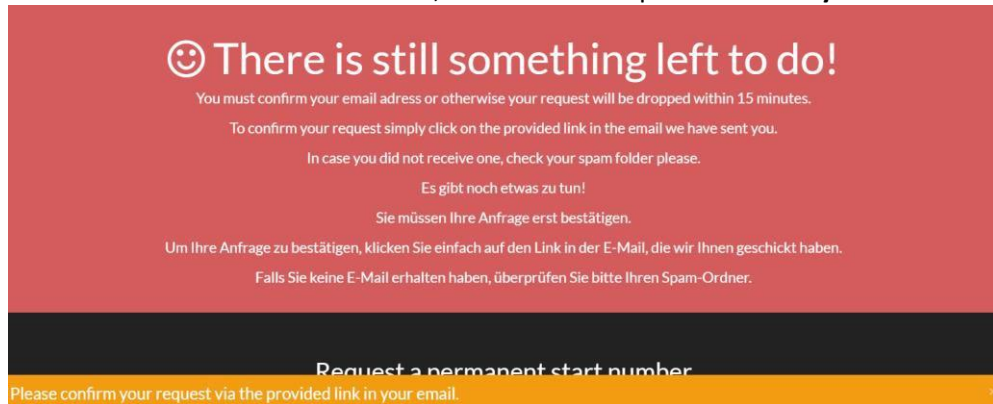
☺ There is still something left to do!

You must confirm your email adress or otherwise your request will be dropped within 15 minutes.

To confirm your request simply click on the provided link in the email we have sent you.

In case you did not receive one, check your spam folder please.

Es gibt noch etwas zu tun!

Sie müssen Ihre Anfrage erst bestätigen.

Um Ihre Anfrage zu bestätigen, klicken Sie einfach auf den Link in der E-Mail, die wir Ihnen geschickt haben.

Falls Sie keine E-Mail erhalten haben, überprüfen Sie bitte Ihren Spam-Ordner.

Request a permanent start number

Please confirm your request via the provided link in your email.